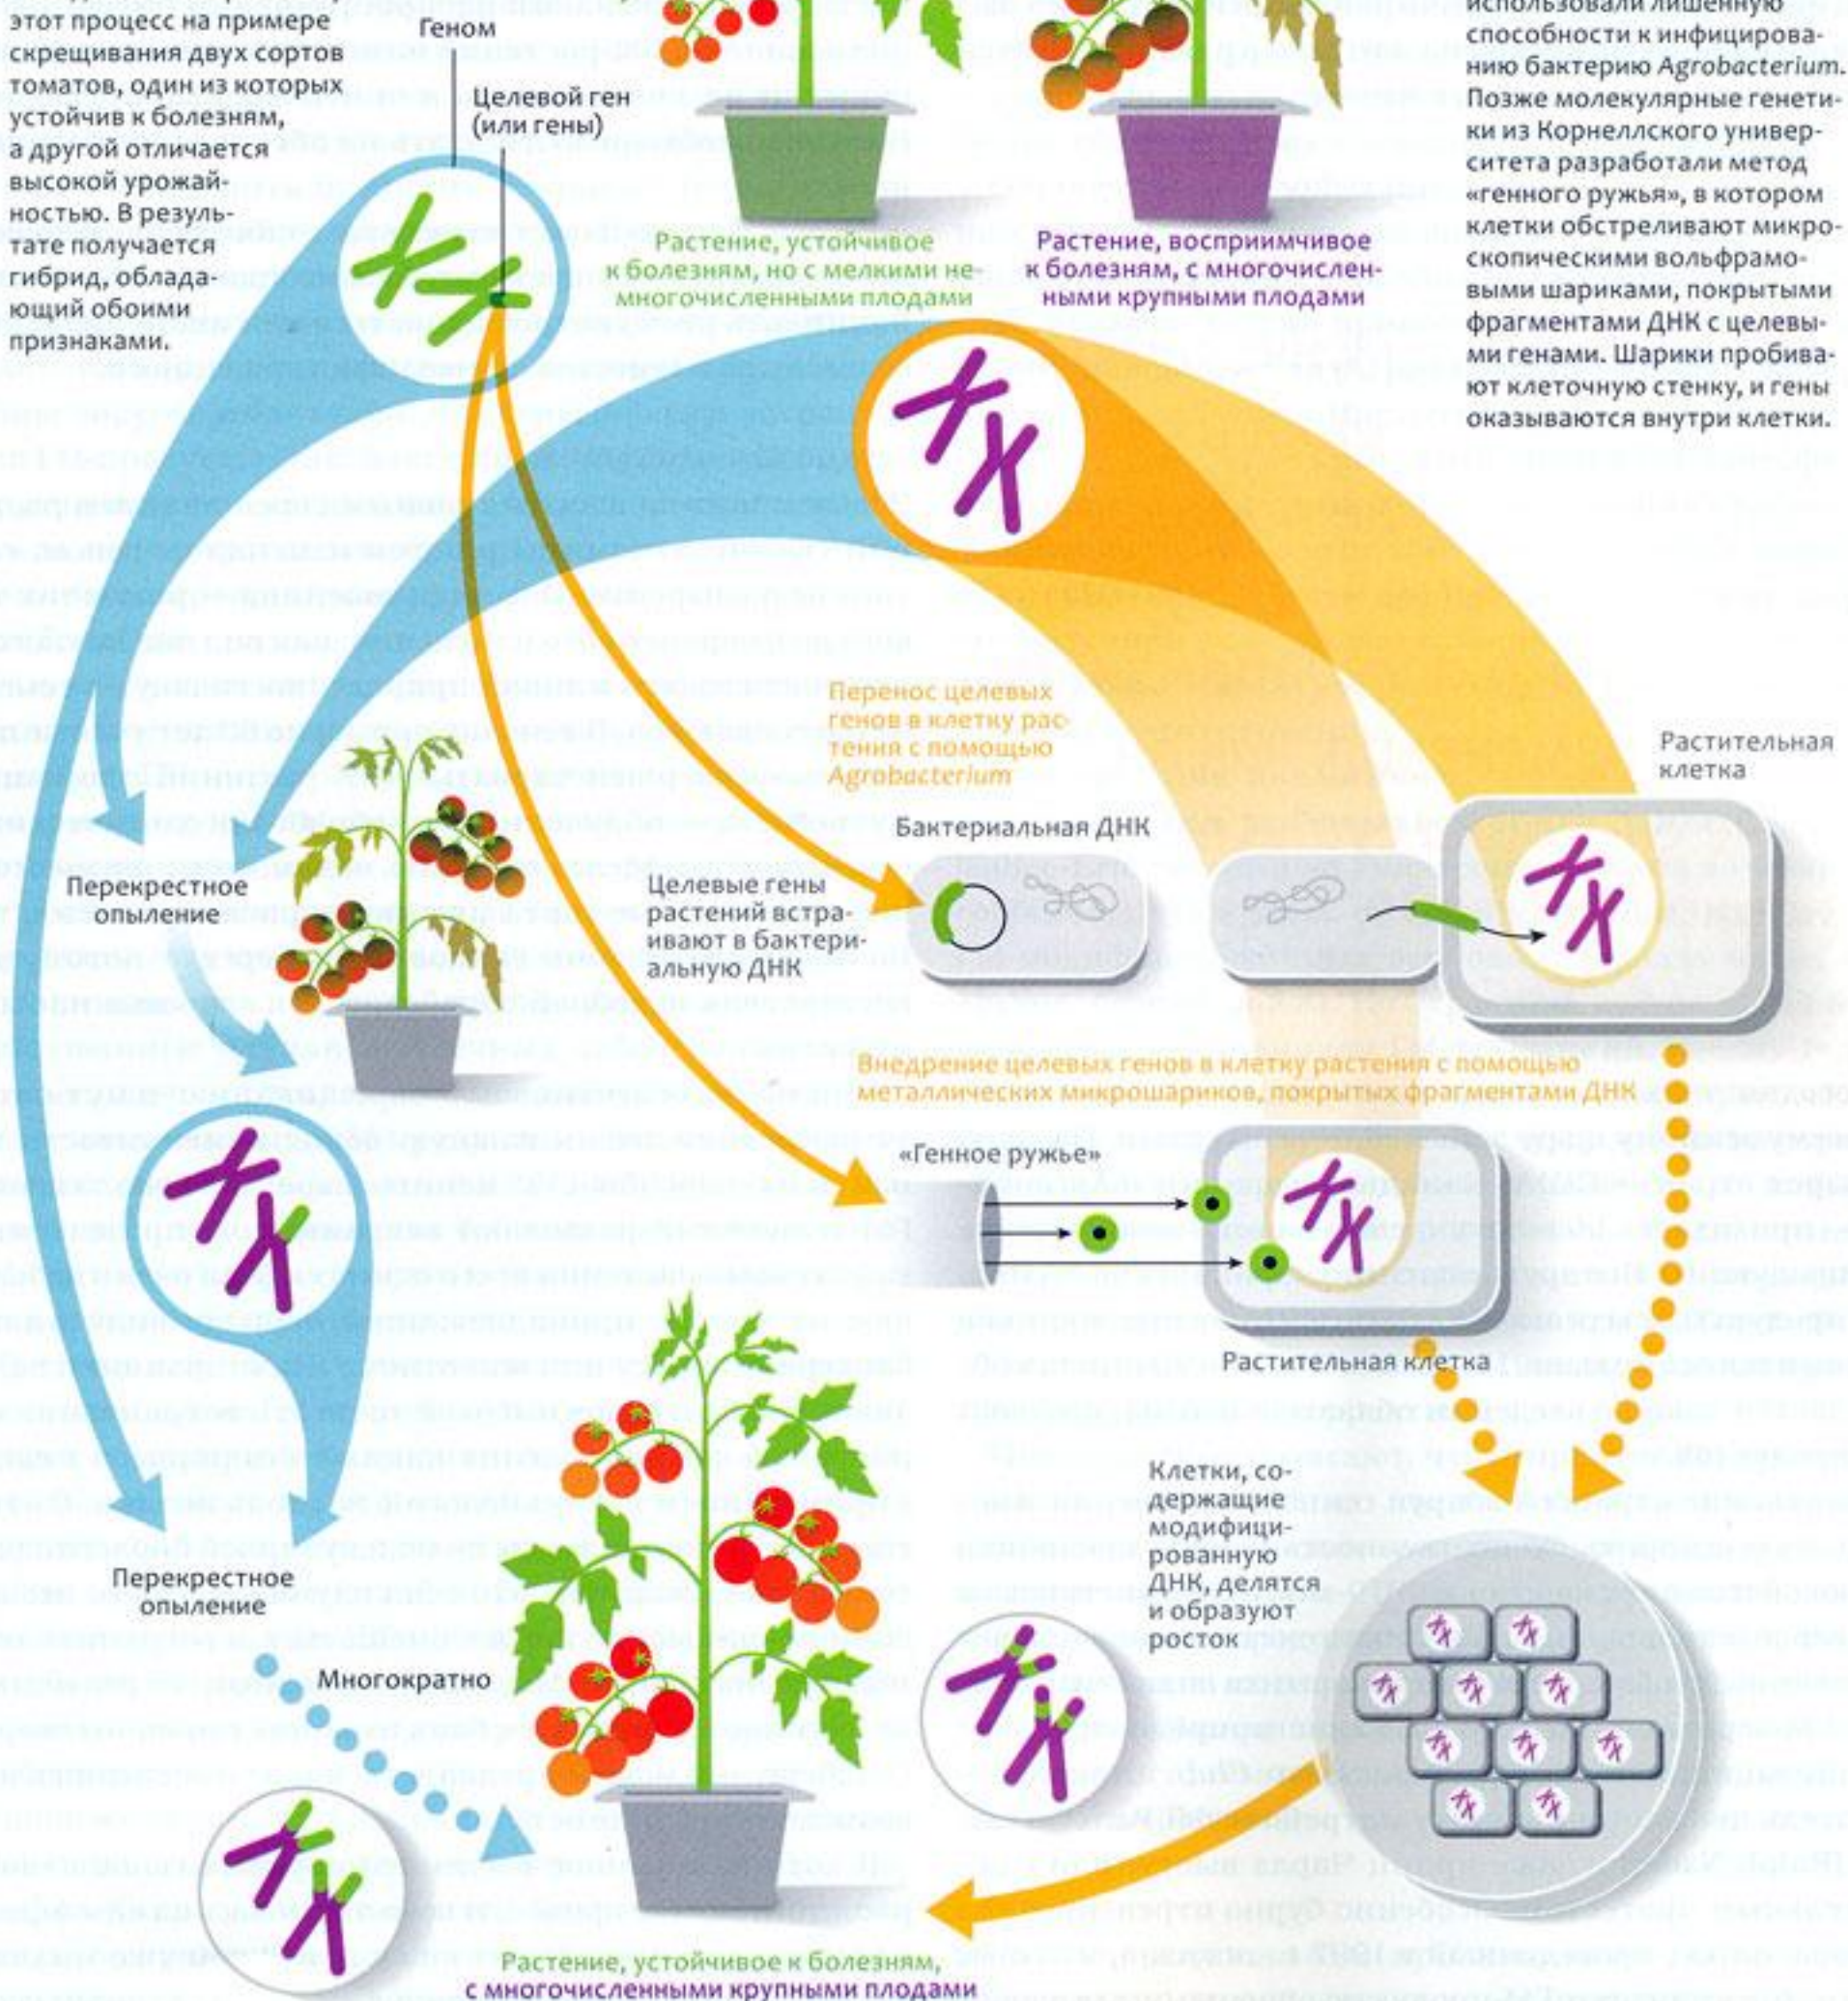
этот процесс на примере скрещивания двух сортов томатов, один из которых устойчив к болезням, а другой отличается высокой урожайностью. В результате получается гибрид, обладающий обоими признаками.

Геном

Целевой ген (или гены)

Растение, устойчивое к болезням, но с мелкими немногочисленными плодами

Растение, восприимчивое к болезням, с многочисленными крупными плодами

использовали лишенную способности к инфицированию бактерию Agrobacterium. Позже молекулярные генетики из Корнеллского университета разработали метод «генного ружья», в котором клетки обстреливают микроскопическими вольфрамовыми шариками, покрытыми фрагментами ДНК с целевыми генами. Шарики пробивают клеточную стенку, и гены оказываются внутри клетки.

Перенос целевых генов в клетку растения с помощью Agrobacterium

Растительная клетка

Бактериальная ДНК

Перекрестное опыление

Целевые гены растений встраивают в бактериальную ДНК

Внедрение целевых генов в клетку растения с помощью металлических микрошариков, покрытых фрагментами ДНК

«Генное ружье»

Растительная клетка

Клетки, содержащие модифицированную ДНК, делятся и образуют росток

Перекрестное опыление

Многократно

Растение, устойчивое к болезням, с многочисленными крупными плодами